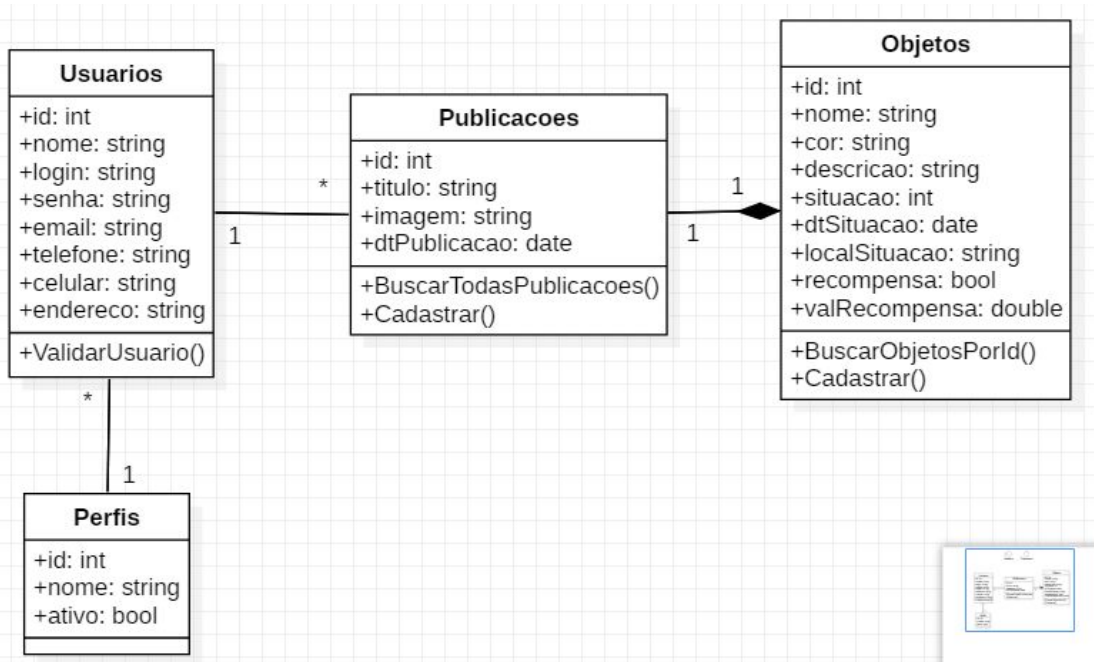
Usuarios
+id: int
+nome: string
+login: string
+senha: string
+email: string
+telefone: string
+celular: string
+endereco: string
+ValidarUsuario()

1

*

Publicacoes
+id: int
+titulo: string
+imagem: string
+dtPublicacao: date
+BuscarTodasPublicacoes()
+Cadastrar()

1

1

Objetos
+id: int
+nome: string
+cor: string
+descricao: string
+situacao: int
+dtSituacao: date
+localSituacao: string
+recompensa: bool
+valRecompensa: double
+BuscarObjetosPorId()
+Cadastrar()

*

1

Perfis
+id: int
+nome: string
+ativo: bool